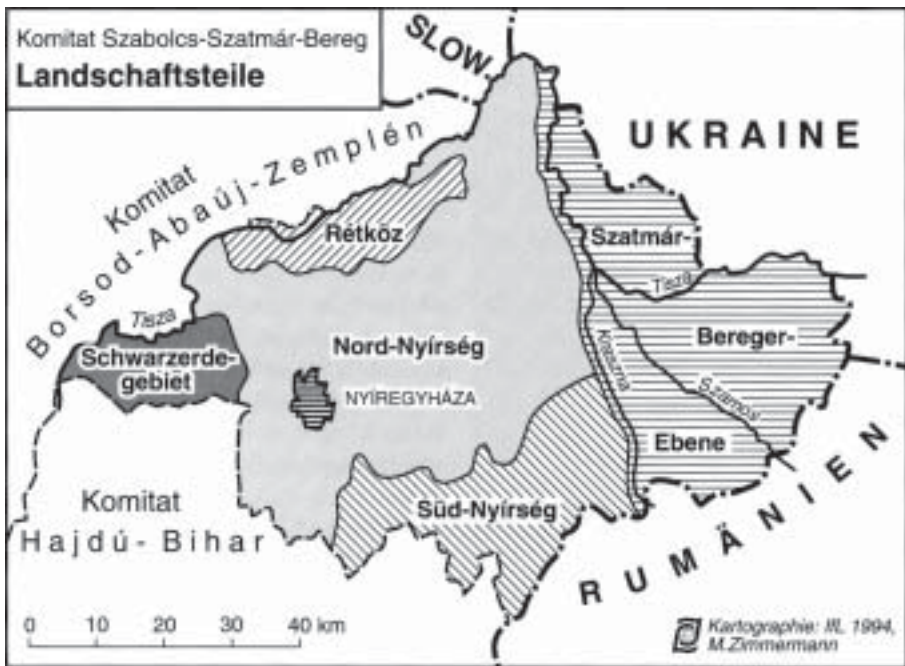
Komitat Szabolcs-Szatmár-Bereg
Landschaftsteile

SLOW.

UKRAINE

Komitat
Borsod-Abaúj-Zemplén

Rétköz

Szatmár-

Tisza

Tisza

Bereger-

Krasna

Szamos

Schwarzerdegebiet

Nord-Nyírség

NYÍREGYHÁZA

Ebene

RUMÄNIEN

Süd-Nyírség

Komitat
Hajdú-Bihar

0 10 20 30 40 km

Kartographie: IfL 1994, M.Zimmermann